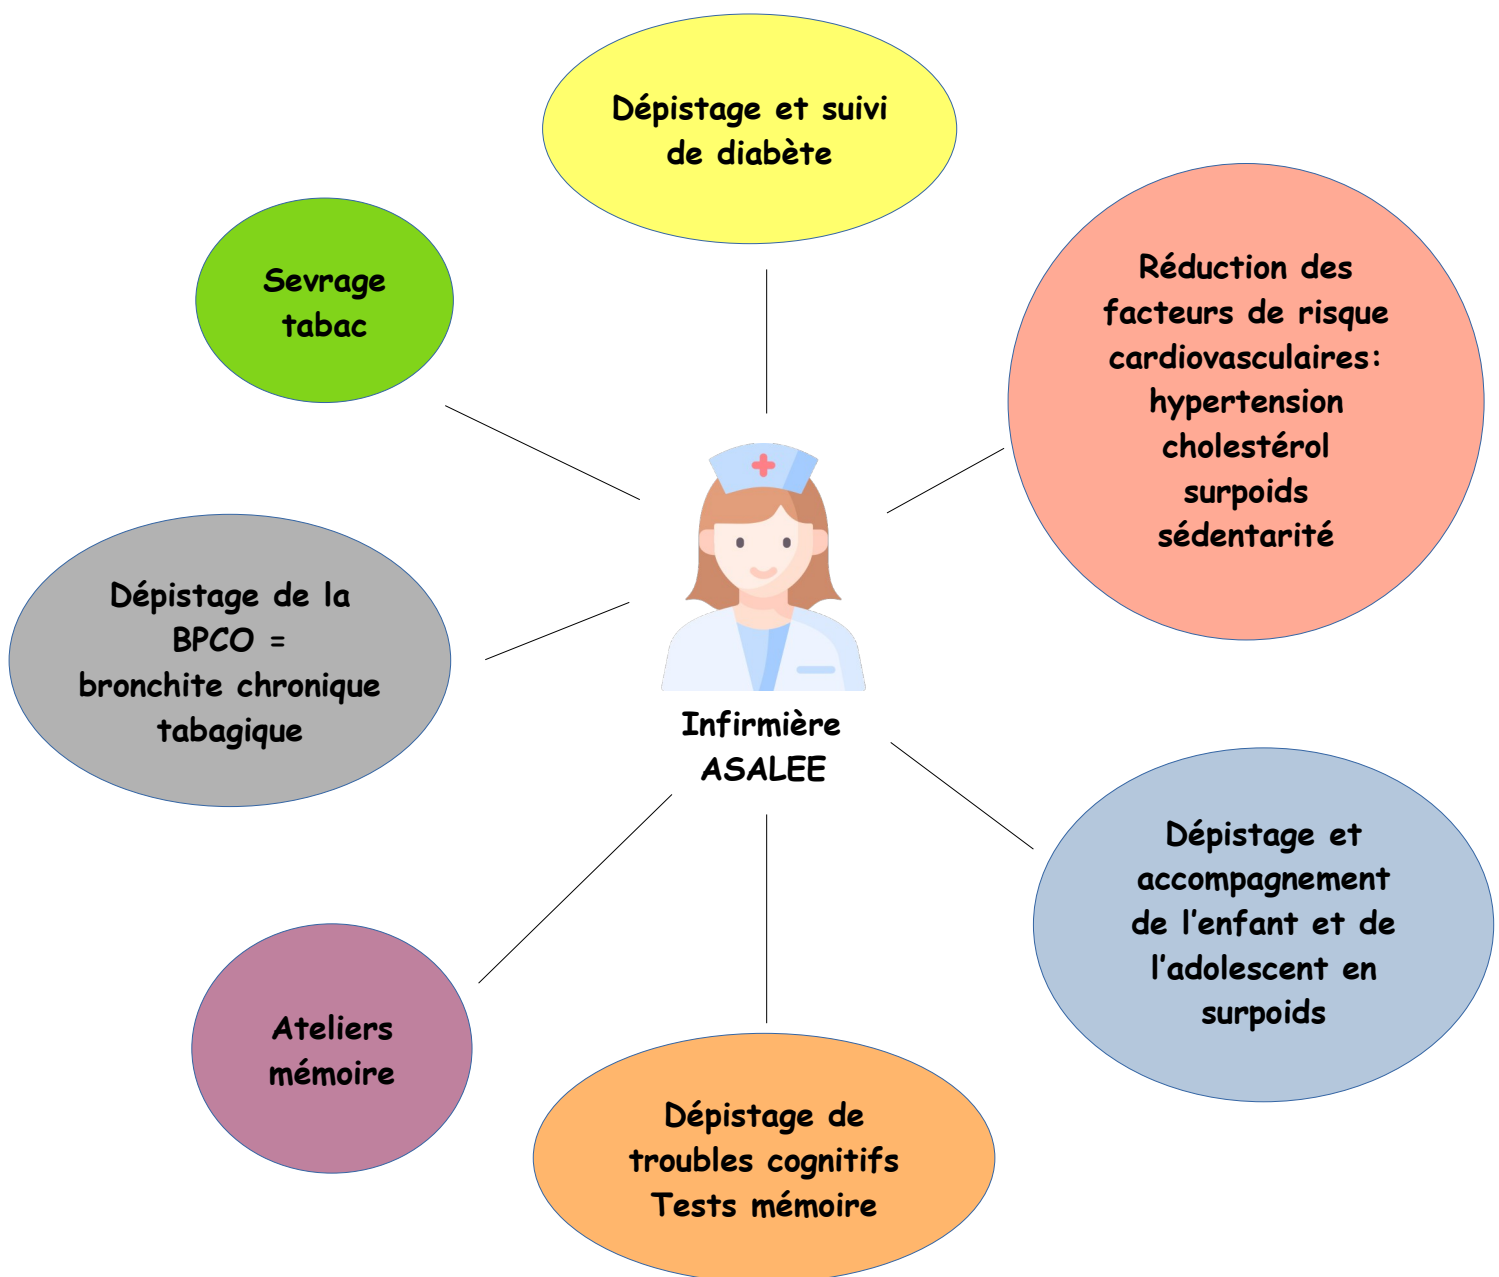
Dépistage et suivi de diabète

Sevrage tabac

Réduction des facteurs de risque cardiovasculaires:
hypertension
cholestérol
surpoids
sédentarité

Dépistage de la BPCO =
bronchite chronique tabagique

Infirmière
ASALEE

Dépistage et accompagnement de l'enfant et de l'adolescent en surpoids

Ateliers mémoire

Dépistage de troubles cognitifs
Tests mémoire